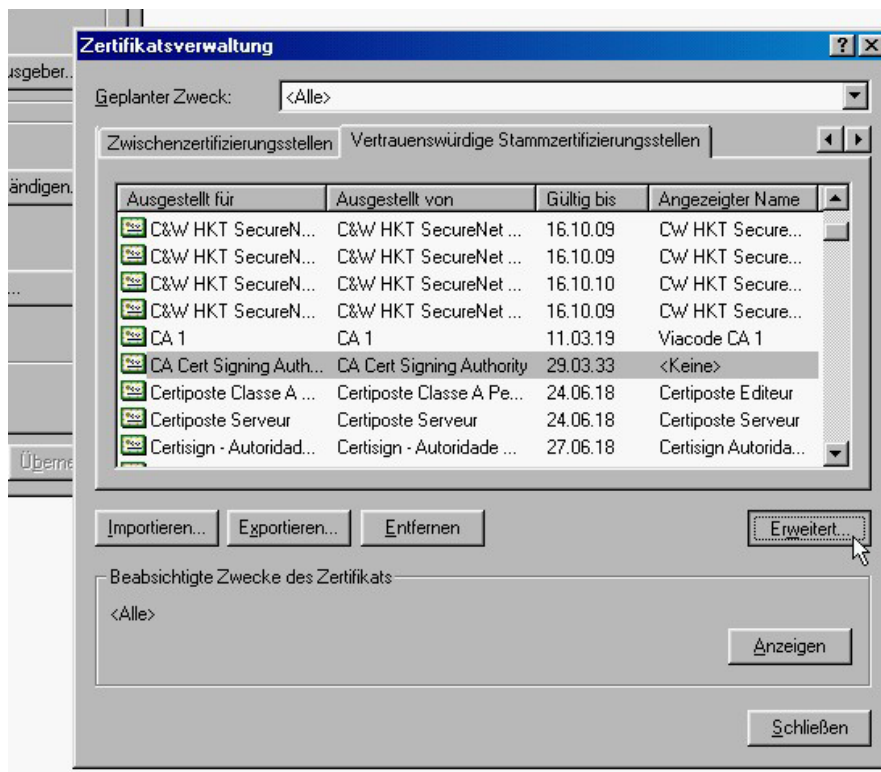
usgeber...

ändigen...

...

Übern

Zertifikatsverwaltung

?

X

Geplanter Zweck: <Alle>

Zwischenzertifizierungsstellen | Vertrauenswürdige Stammzertifizierungsstellen

| Ausgestellt für | Ausgestellt von | Gültig bis | Angezeigter Name |
|---|---|---|---|
| C&W HKT SecureN... | C&W HKT SecureNet ... | 16.10.09 | CW HKT Secure... |
| C&W HKT SecureN... | C&W HKT SecureNet ... | 16.10.09 | CW HKT Secure... |
| C&W HKT SecureN... | C&W HKT SecureNet ... | 16.10.10 | CW HKT Secure... |
| C&W HKT SecureN... | C&W HKT SecureNet ... | 16.10.09 | CW HKT Secure... |
| CA 1 | CA 1 | 11.03.19 | Viacode CA 1 |
| CA Cert Signing Auth... | CA Cert Signing Authority | 29.03.33 | <Keine> |
| Certiposte Classe A ... | Certiposte Classe A Pe... | 24.06.18 | Certiposte Editeur |
| Certiposte Serveur | Certiposte Serveur | 24.06.18 | Certiposte Serveur |
| Certisign - Autoridad... | Certisign - Autoridade ... | 27.06.18 | Certisign Autorida... |

Importieren... | Exportieren... | Entfernen | Erweitert...

Beabsichtigte Zwecke des Zertifikats

<Alle>

Anzeigen

Schließen